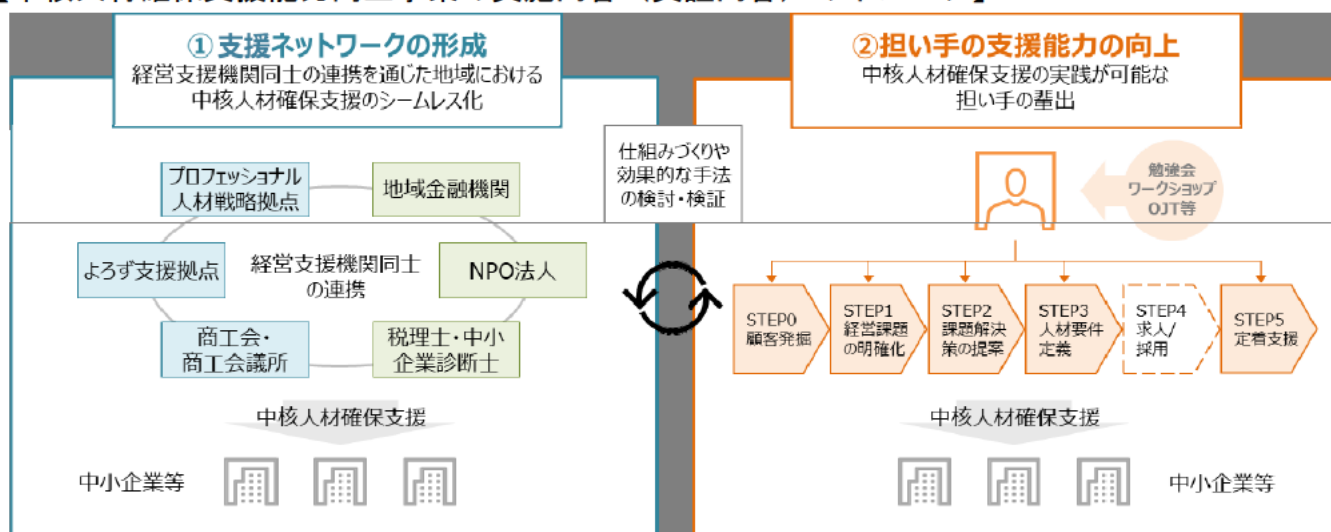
① 支援ネットワークの形成
経営支援機関同士の連携を通じた地域における中核人材確保支援のシームレス化

プロフェッショナル人材戦略拠点
地域金融機関
よろず支援拠点
経営支援機関同士の連携
NPO法人
商工会・商工会議所
税理士・中小企業診断士

中核人材確保支援

中小企業等

仕組みづくりや効果的な手法の検討・検証

②担い手の支援能力の向上
中核人材確保支援の実践が可能な担い手の輩出

勉強会
ワークショップ
OJT等

STEP0
顧客発掘
STEP1
経営課題の明確化
STEP2
課題解決策の提案
STEP3
人材要件定義
STEP4
求人/採用
STEP5
定着支援

中核人材確保支援

中小企業等